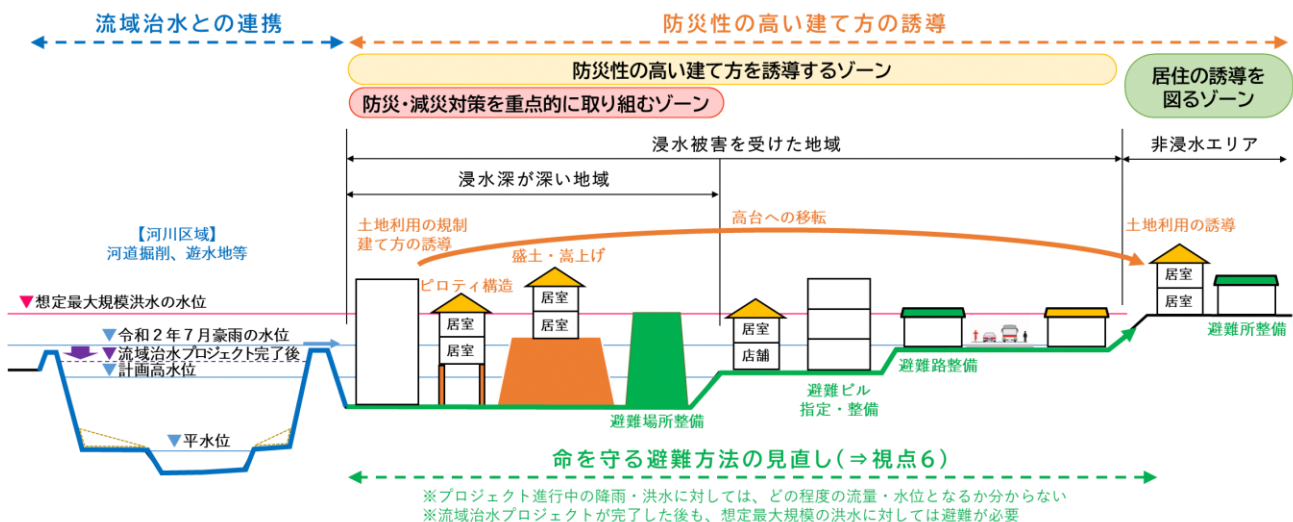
流域治水との連携

防災性の高い建て方の誘導

防災性の高い建て方を誘導するゾーン

防災・減災対策を重点的に取り組むゾーン

居住の誘導を図るゾーン

浸水被害を受けた地域

非浸水エリア

浸水深が深い地域

【河川区域】
河道掘削、遊水地等

土地利用の規制
建て方の誘導

高台への移転

土地利用の誘導

盛土・嵩上げ

ピロティ構造

▼想定最大規模洪水の水位

▼令和２年７月豪雨の水位

▼流域治水プロジェクト完了後

▼計画高水位

居室

居室

居室

居室

居室

店舗

居室

居室

避難所整備

避難路整備

避難ビル
指定・整備

避難場所整備

▼平水位

命を守る避難方法の見直し（⇒視点６）

※プロジェクト進行中の降雨・洪水に対しては、どの程度の流量・水位となるか分からない
※流域治水プロジェクトが完了した後も、想定最大規模の洪水に対しては避難が必要